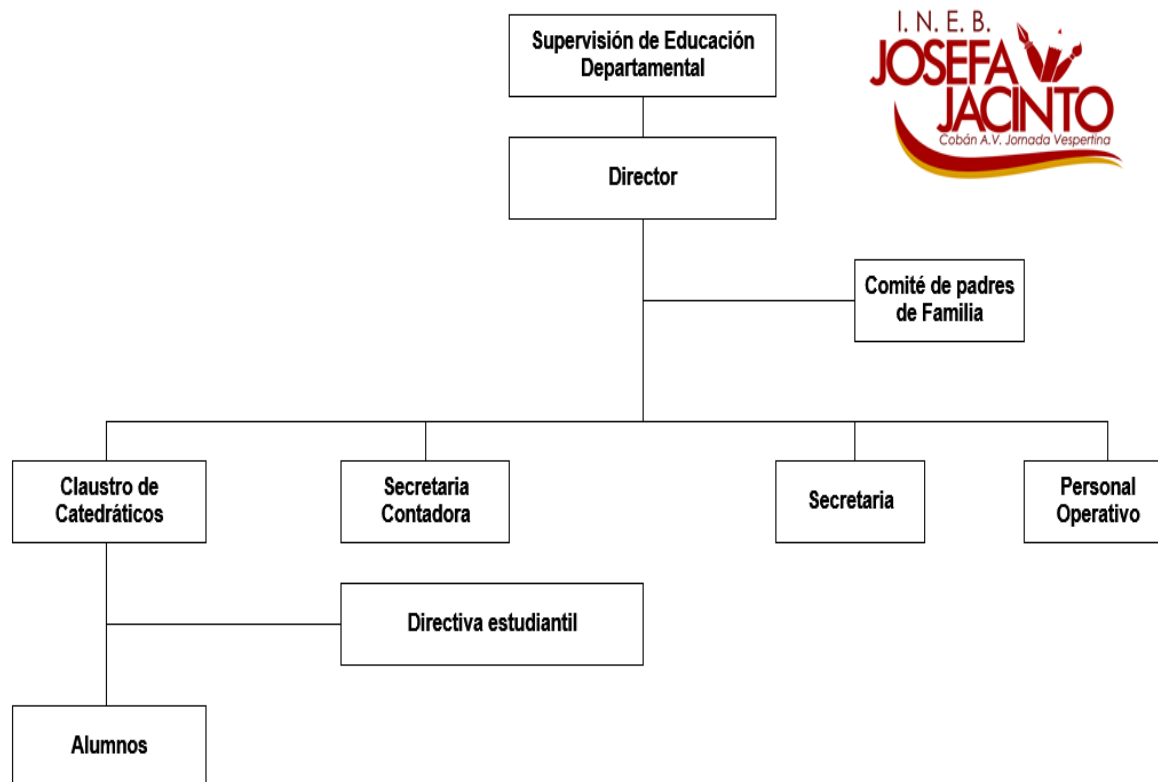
I. N. E. B.
JOSEFA
JACINTO
Cobán A.V. Jornada Vespertina

Supervisión de Educación Departamental

Director

Comité de padres de Familia

Claustro de Catedráticos

Secretaria Contadora

Secretaria

Personal Operativo

Directiva estudiantil

Alumnos